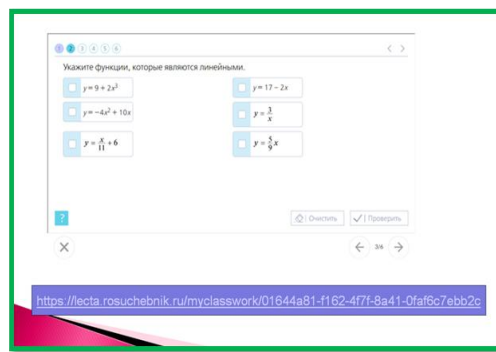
1 2 3 4 5 6

Укажите функции, которые являются линейными.

$y = 9 + 2x^3$

$y = 17 - 2x$

$y = -4x^2 + 10x$

$y = \frac{3}{x}$

$y = \frac{x}{11} + 6$

$y = \frac{5}{9}x$

?

Очистить

Проверить

3/6

https://lecta.rosuchebnik.ru/myclasswork/01644a81-f162-4f7f-8a41-0faf6c7ebb2c